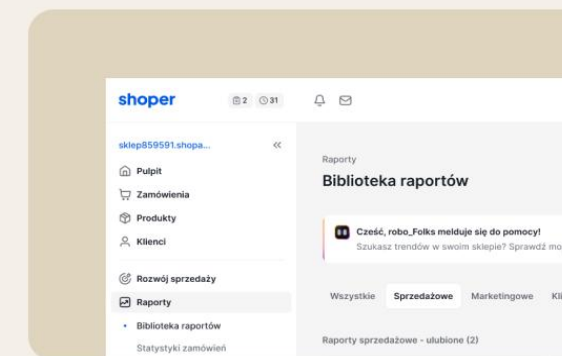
shoper
2 31
sklep859591.shopa...
Pulpit
Zamówienia
Produkty
Klienci
Rozwój sprzedaży
Raporty
Biblioteka raportów
Statystyki zamówień

Raporty
Biblioteka raportów

Cześć, robo_Folks melduje się do pomocy!
Szukasz trendów w swoim sklepie? Sprawdź mo

Wszystkie Sprzedażowe Marketingowe Kl

Raporty sprzedażowe - ulubione (2)